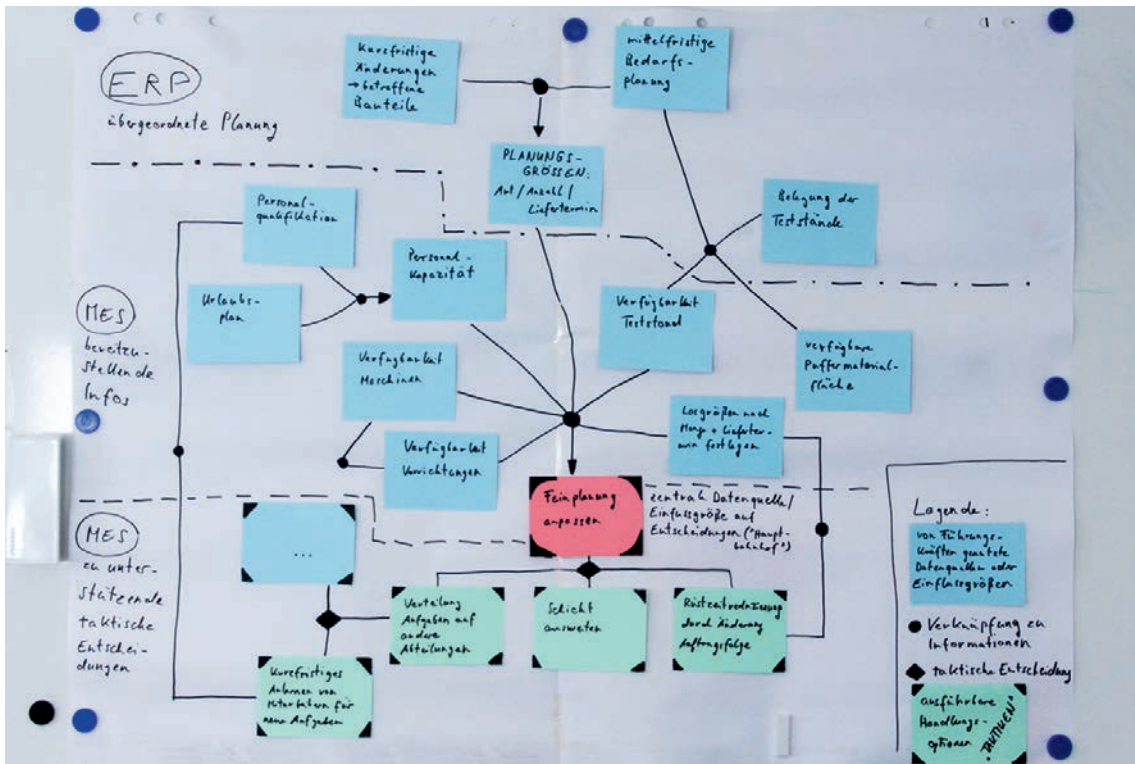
ERP
übergeordnete Planung

Kurzfristige Änderungen → betroffene Bauteile

mittelfristige Bedarfsplanung

PLANUNGSGRÖSSEN: Art / Anzahl / Liefertermin

Personalqualifikation

Belegung der Testständе

Personalkapazität

Urlaubsplan

Verfügbarkeit Testpersonal

MES bereitstellende Infos

verfügbare Puffermaterialfläche

Verfügbarkeit Maschinen

Losgrößen nach Menge + Liefertermin festlegen

Verfügbarkeit Vorrichtungen

Feinplanung anpassen

zentrale Datenquelle / Einflussgröße auf Entscheidungen ("Hauptbahnhof")

MES zu unterstützende taktische Entscheidungen

...

Verteilung Aufgaben auf andere Abteilungen

Schicht ausweiten

Rüstzeitreduzierung durch Änderung Auftragsfolge

Kurzfristiges Anlernen von Mitarbeitern für neue Aufgaben

Legende:

von Führungskräften genutzte Datenquellen oder Einflussgrößen

Verknüpfung zu Informationen

taktische Entscheidung

ausführbare Handlungsoptionen "TUN"